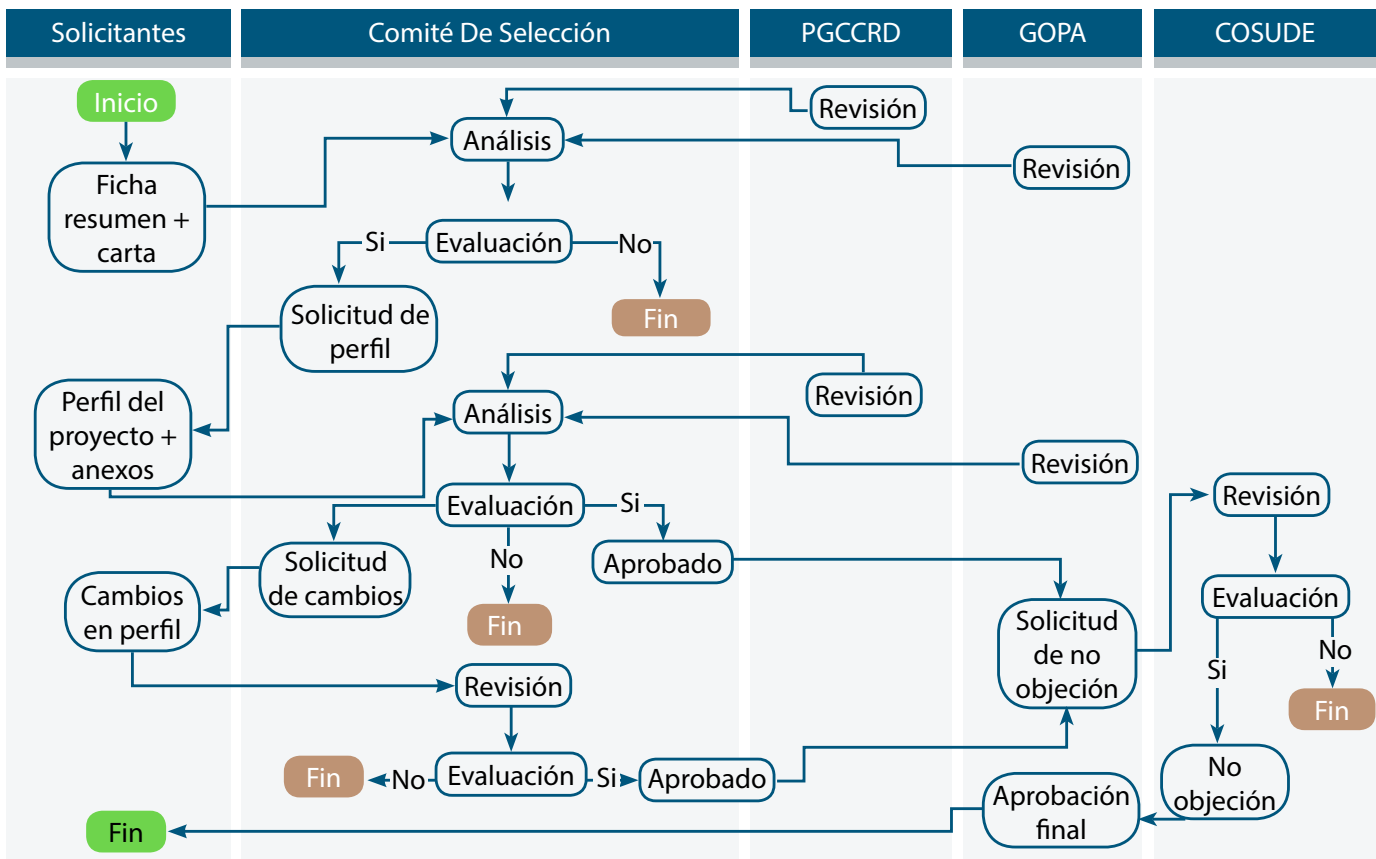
Solicitantes

Comité De Selección

PGCCRD

GOPA

COSUDE

Inicio

Ficha resumen + carta

Revisión

Análisis

Revisión

Si

Evaluación

No

Solicitud de perfil

Fin

Revisión

Perfil del proyecto + anexos

Análisis

Revisión

Evaluación

Si

Revisión

Solicitud de cambios

No

Aprobado

Cambios en perfil

Fin

Solicitud de no objeción

Evaluación

Si

No

Fin

Revisión

Fin

No

Evaluación

Si

Aprobado

No objeción

Aprobación final

Fin